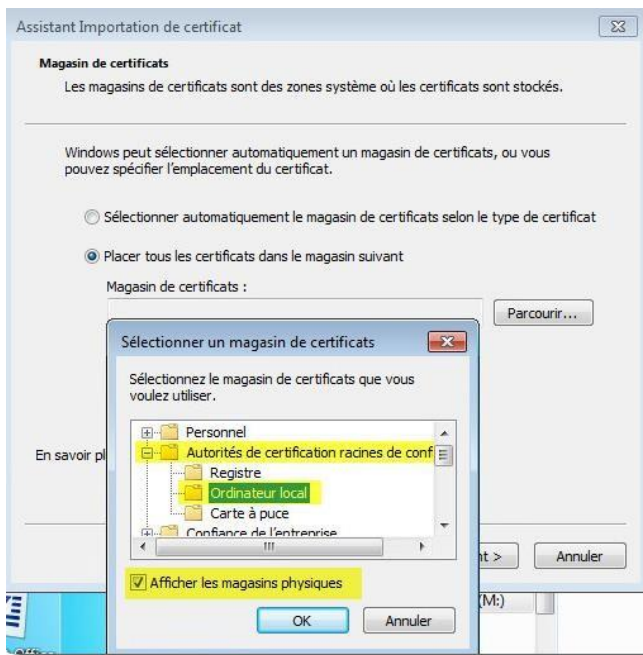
Assistant Importation de certificat

Magasin de certificats

Les magasins de certificats sont des zones système où les certificats sont stockés.

Windows peut sélectionner automatiquement un magasin de certificats, ou vous pouvez spécifier l'emplacement du certificat.

Sélectionner automatiquement le magasin de certificats selon le type de certificat

Placer tous les certificats dans le magasin suivant

Magasin de certificats :

Parcourir...

Sélectionner un magasin de certificats

Sélectionnez le magasin de certificats que vous voulez utiliser.

Personnel

Autorités de certification racines de conf

Registre

Ordinateur local

Carte à puce

Confiance de l'entreprise

Afficher les magasins physiques

OK

Annuler

En savoir pl

nt >

Annuler

(M:)